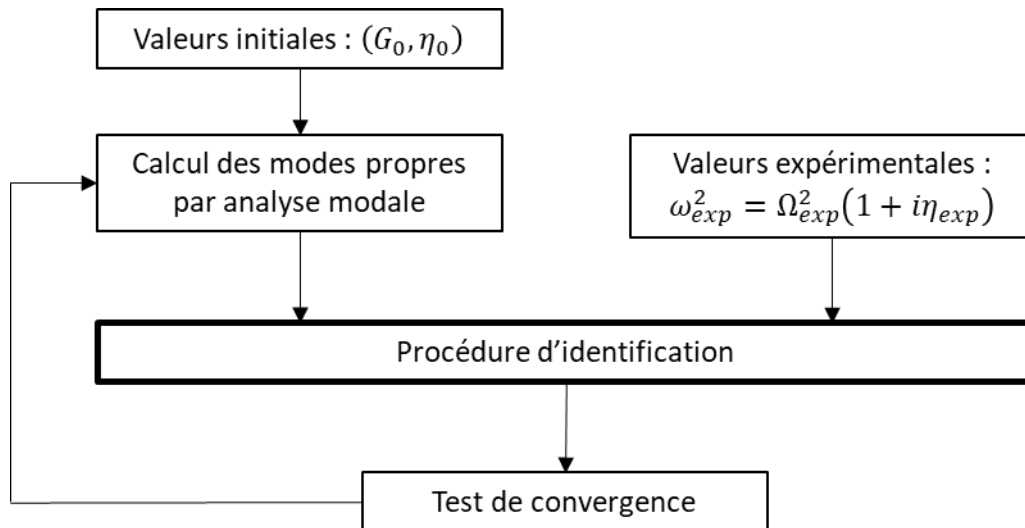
Valeurs initiales : $(G_0, \eta_0)$

Calcul des modes propres par analyse modale

Valeurs expérimentales : $\omega_{exp}^2 = \Omega_{exp}^2(1 + i\eta_{exp})$

Procédure d'identification

Test de convergence